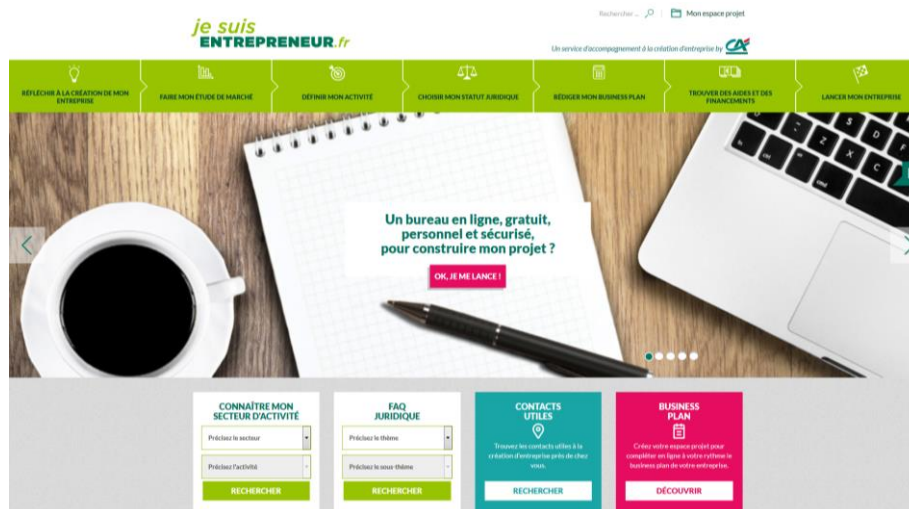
je suis ENTREPRENEUR.fr

Rechercher ... Mon espace projet

Un service d'accompagnement à la création d'entreprise by CA

RÉFLÉCHIR À LA CRÉATION DE MON ENTREPRISE
FAIRE MON ÉTUDE DE MARCHÉ
DÉFINIR MON ACTIVITÉ
CHOISIR MON STATUT JURIDIQUE
RÉDIGER MON BUSINESS PLAN
TROUVER DES AIDES ET DES FINANCEMENTS
LANCER MON ENTREPRISE

Un bureau en ligne, gratuit, personnel et sécurisé, pour construire mon projet ?

OK, JE ME LANCE !

CONNAÎTRE MON SECTEUR D'ACTIVITÉ
Précisez le secteur
Précisez l'activité
RECHERCHER

FAQ JURIDIQUE
Précisez le thème
Précisez le sous-thème
RECHERCHER

CONTACTS UTILES
Trouvez les contacts utiles à la création d'entreprise près de chez vous.
RECHERCHER

BUSINESS PLAN
Créez votre espace projet pour compléter en ligne à votre rythme le business plan de votre entreprise.
DÉCOUVRIR